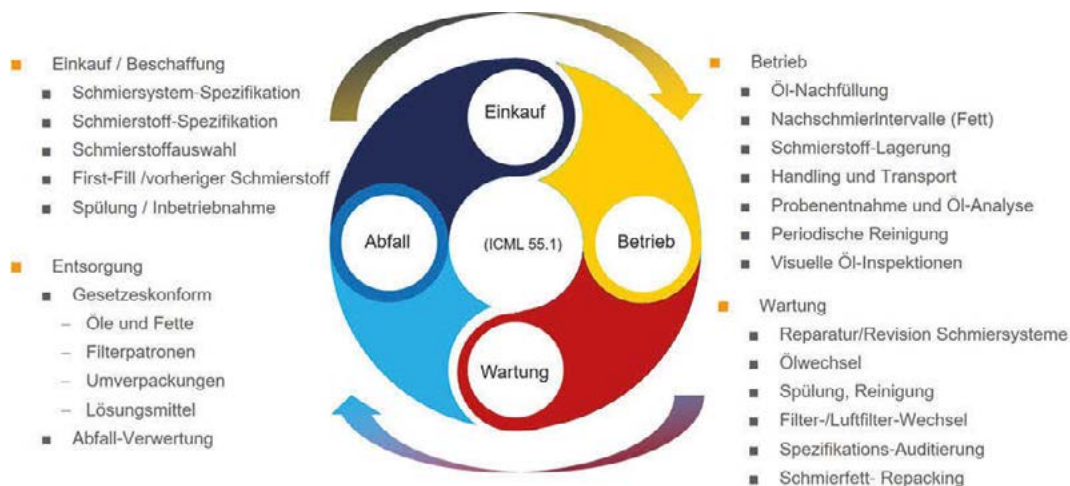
Einkauf / Beschaffung
- Schmiersystem-Spezifikation
- Schmierstoff-Spezifikation
- Schmierstoffauswahl
- First-Fill /vorheriger Schmierstoff
- Spülung / Inbetriebnahme

Entsorgung
- Gesetzeskonform
  – Öle und Fette
  – Filterpatronen
  – Umverpackungen
  – Lösungsmittel
- Abfall-Verwertung

Einkauf

Abfall

(ICML 55.1)

Betrieb

Wartung

Betrieb
- Öl-Nachfüllung
- NachschmierIntervalle (Fett)
- Schmierstoff-Lagerung
- Handling und Transport
- Probenentnahme und Öl-Analyse
- Periodische Reinigung
- Visuelle Öl-Inspektionen

Wartung
- Reparatur/Revision Schmiersysteme
- Ölwechsel
- Spülung, Reinigung
- Filter-/Luftfilter-Wechsel
- Spezifikations-Auditierung
- Schmierfett- Repacking